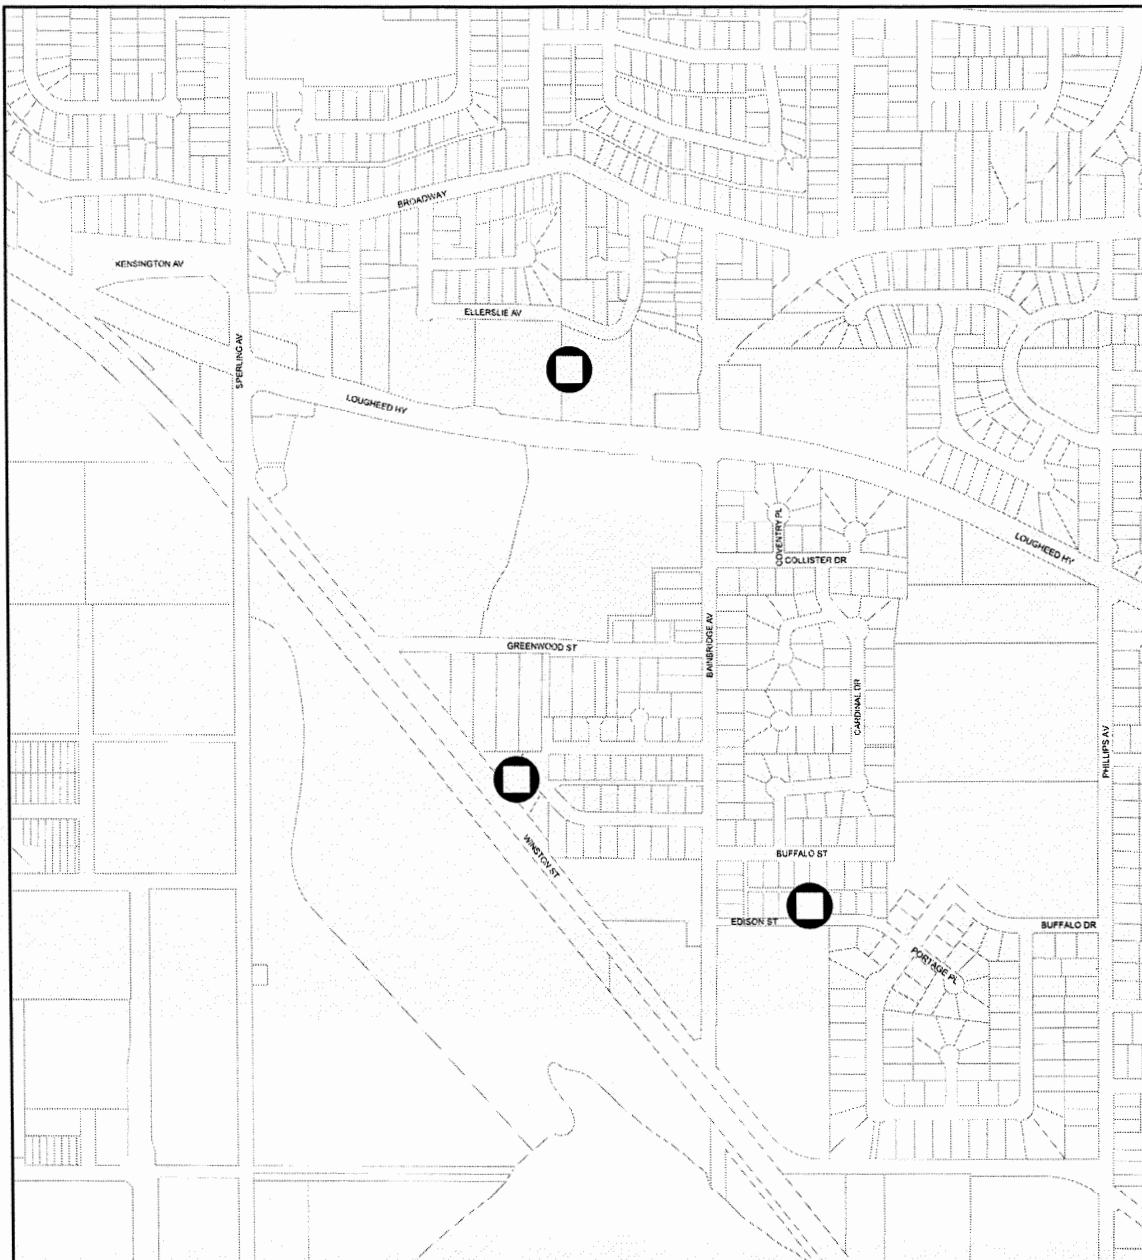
BROADWAY
KENSINGTON AV
ELLERSLIE AV
SPERLING AV
LOUGHEED HY
COVENTRY PL
COLLISTER DR
LOUGHEED HY
GREENWOOD ST
BAINBRIDGE AV
CARDINAL DR
PHILLIPS AV
WINSTON ST
BUFFALO ST
EDISON ST
BUFFALO DR
PORTAGE PL